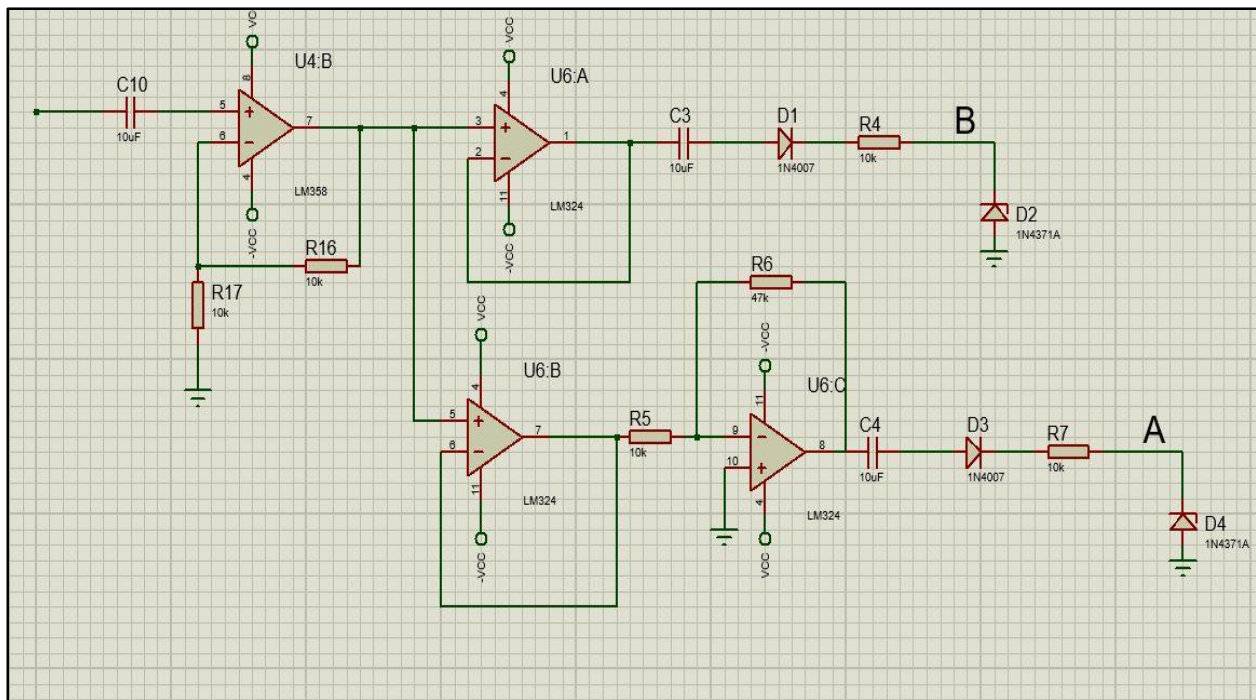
VCC
U4:B
C10
10uF
5
6
8
7
4
LM358
-VCC
R16
10k
R17
10k
VCC
U6:A
3
2
4
11
1
LM324
-VCC
C3
10uF
D1
1N4007
R4
10k
B
D2
1N4371A
R6
47k
VCC
U6:B
5
6
4
11
7
LM324
-VCC
R5
10k
-VCC
U6:C
9
10
11
4
8
LM324
VCC
C4
10uF
D3
1N4007
R7
10k
A
D4
1N4371A